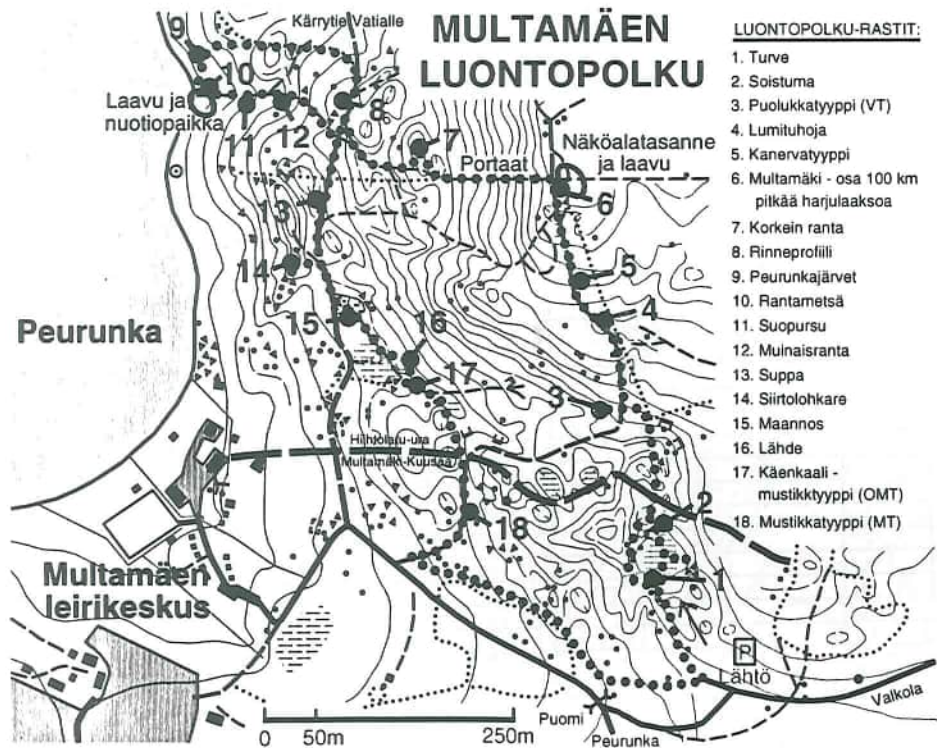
MULTAMÄEN LUONTOPOLKU

Kärrytie Vatialle

9
10
Laavu ja nuotiopaikka
11
12
8
7
Portaat
Näköalatasanne ja laavu
6
13
14
5
4
Peurunka
15
16
17
3
Hiihtolatu-ura Multamäki-Kuusaa
2
18
1
Multamäen leirikeskus
P
Lähtö
Valkola
Puomi
Peurunka
0
50m
250m

LUONTOPOLKU-RASTIT:
1. Turve
2. Soistuma
3. Puolukkatyyppi (VT)
4. Lumituhoja
5. Kanervatyyppi
6. Multamäki - osa 100 km pitkää harjulaaksoa
7. Korkein ranta
8. Rinneprofiili
9. Peurunkajärvet
10. Rantametsä
11. Suopursu
12. Muinaisranta
13. Suppa
14. Siirtolohkare
15. Maannos
16. Lähde
17. Käenkaali - mustikkityyppi (OMT)
18. Mustikkatyyppi (MT)